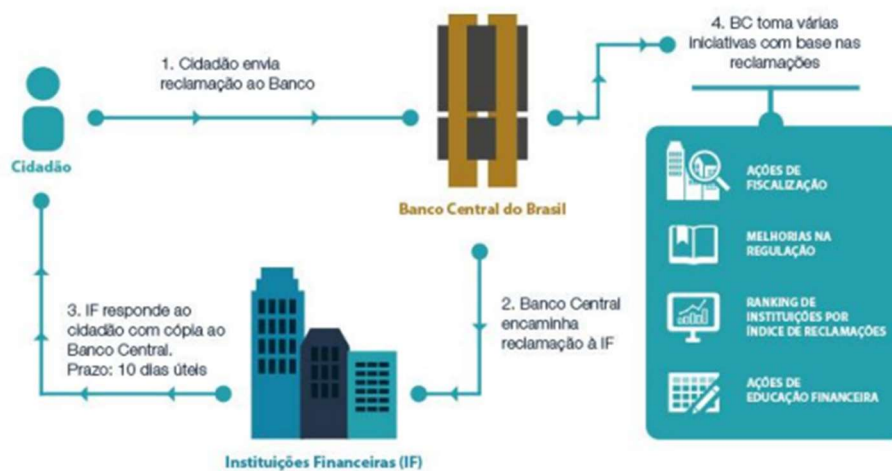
Cidadão

1. Cidadão envia reclamação ao Banco

Banco Central do Brasil

4. BC toma várias iniciativas com base nas reclamações

AÇÕES DE FISCALIZAÇÃO

MELHORIAS NA REGULAÇÃO

RANKING DE INSTITUIÇÕES POR ÍNDICE DE RECLAMAÇÕES

AÇÕES DE EDUCAÇÃO FINANCEIRA

2. Banco Central encaminha reclamação à IF

3. IF responde ao cidadão com cópia ao Banco Central. Prazo: 10 dias úteis

Instituições Financeiras (IF)